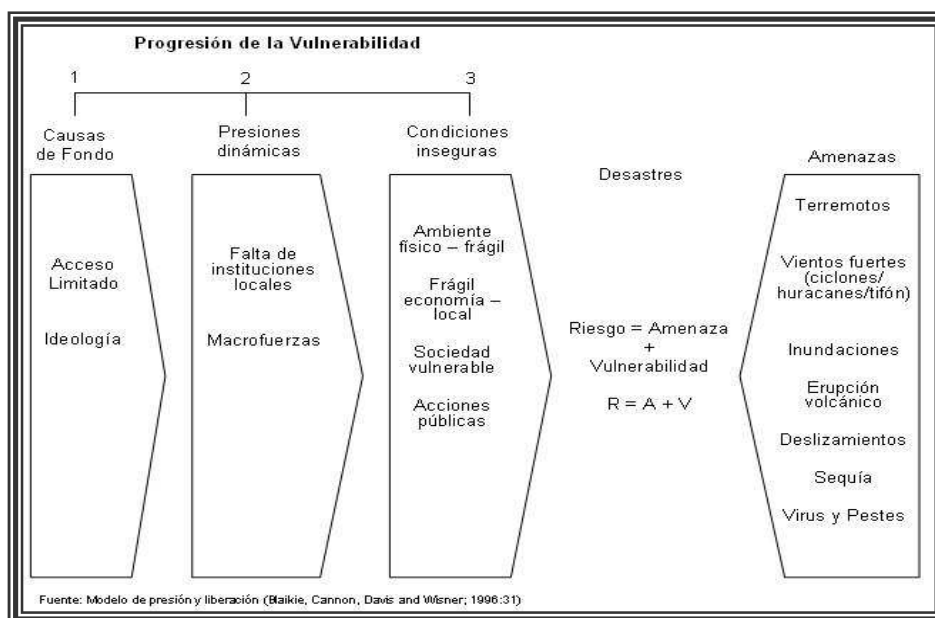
Progresión de la Vulnerabilidad

1

2

3

Causas de Fondo

Presiones dinámicas

Condiciones inseguras

Desastres

Amenazas

Acceso Limitado

Ideología

Falta de instituciones locales

Macrofuerzas

Ambiente físico – frágil

Frágil economía – local

Sociedad vulnerable

Acciones públicas

Riesgo = Amenaza + Vulnerabilidad

R = A + V

Terremotos

Vientos fuertes (ciclones/ huracanes/tifón)

Inundaciones

Erupción volcánico

Deslizamientos

Sequía

Virus y Pestes

Fuente: Modelo de presión y liberación (Blaikie, Cannon, Davis and Wisner; 1996:31)